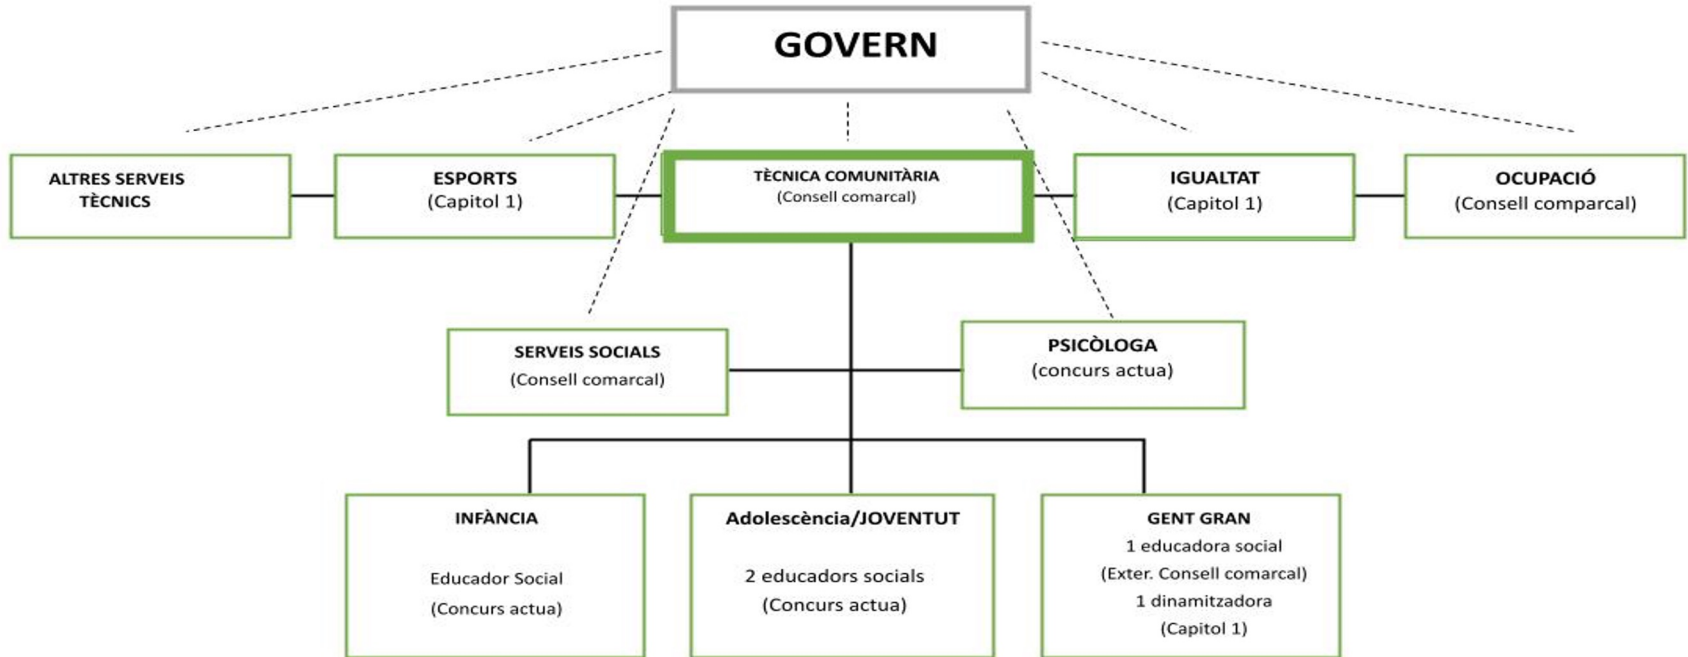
GOVERN

ALTRES SERVEIS TÈCNICS

ESPORTS
(Capitol 1)

TÈCNICA COMUNITÀRIA
(Consell comarcal)

IGUALTAT
(Capitol 1)

OCUPACIÓ
(Consell comparcal)

SERVEIS SOCIALS
(Consell comarcal)

PSICÒLOGA
(concurs actua)

INFÀNCIA

Educador Social
(Concurs actua)

Adolescència/JOVENTUT

2 educadors socials
(Concurs actua)

GENT GRAN
1 educadora social
(Exter. Consell comarcal)
1 dinamitzadora
(Capitol 1)